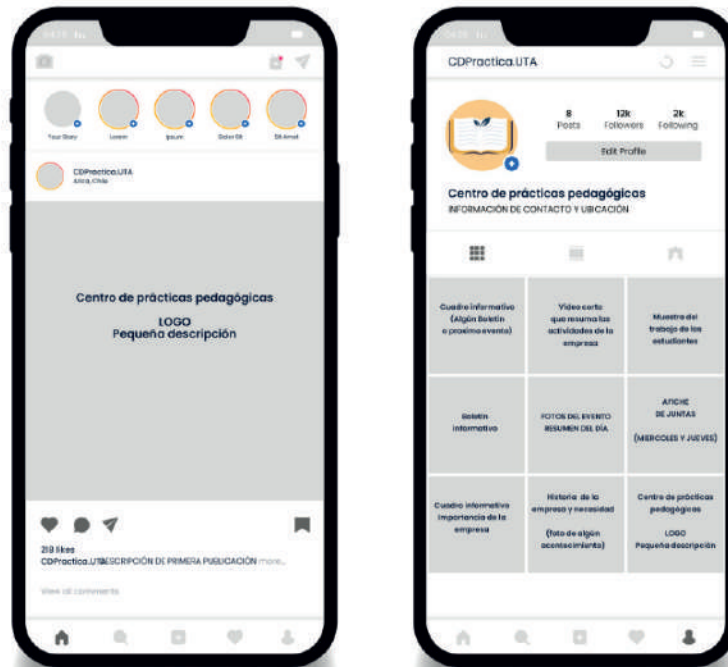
Your Story
Lorem
Ipsum
Dolor Sit
Sit Amet

CDPractica.UTA
Arica, Chile

Centro de prácticas pedagógicas
LOGO
Pequeña descripción

218 likes
CDPractica.UTA DESCRIPCIÓN DE PRIMERA PUBLICACIÓN more...
View all comments

CDPractica.UTA

8
Posts
12k
Followers
2k
Following
Edit Profile

Centro de prácticas pedagógicas
INFORMACIÓN DE CONTACTO Y UBICACIÓN

| Cuadro informativo (Algún Boletín o proximo evento) | Video corto que resuma las actividades de la empresa | Muestra del trabajo de los estudiantes |
|---|---|---|
| Boletín informativo | FOTOS DEL EVENTO RESUMEN DEL DÍA | AFICHE DE JUNTAS (MIERCOLES Y JUEVES) |
| Cuadro informativo importancia de la empresa | Historia de la empresa y necesidad (foto de algún acontecimiento) | Centro de prácticas pedagógicas LOGO Pequeña descripción |